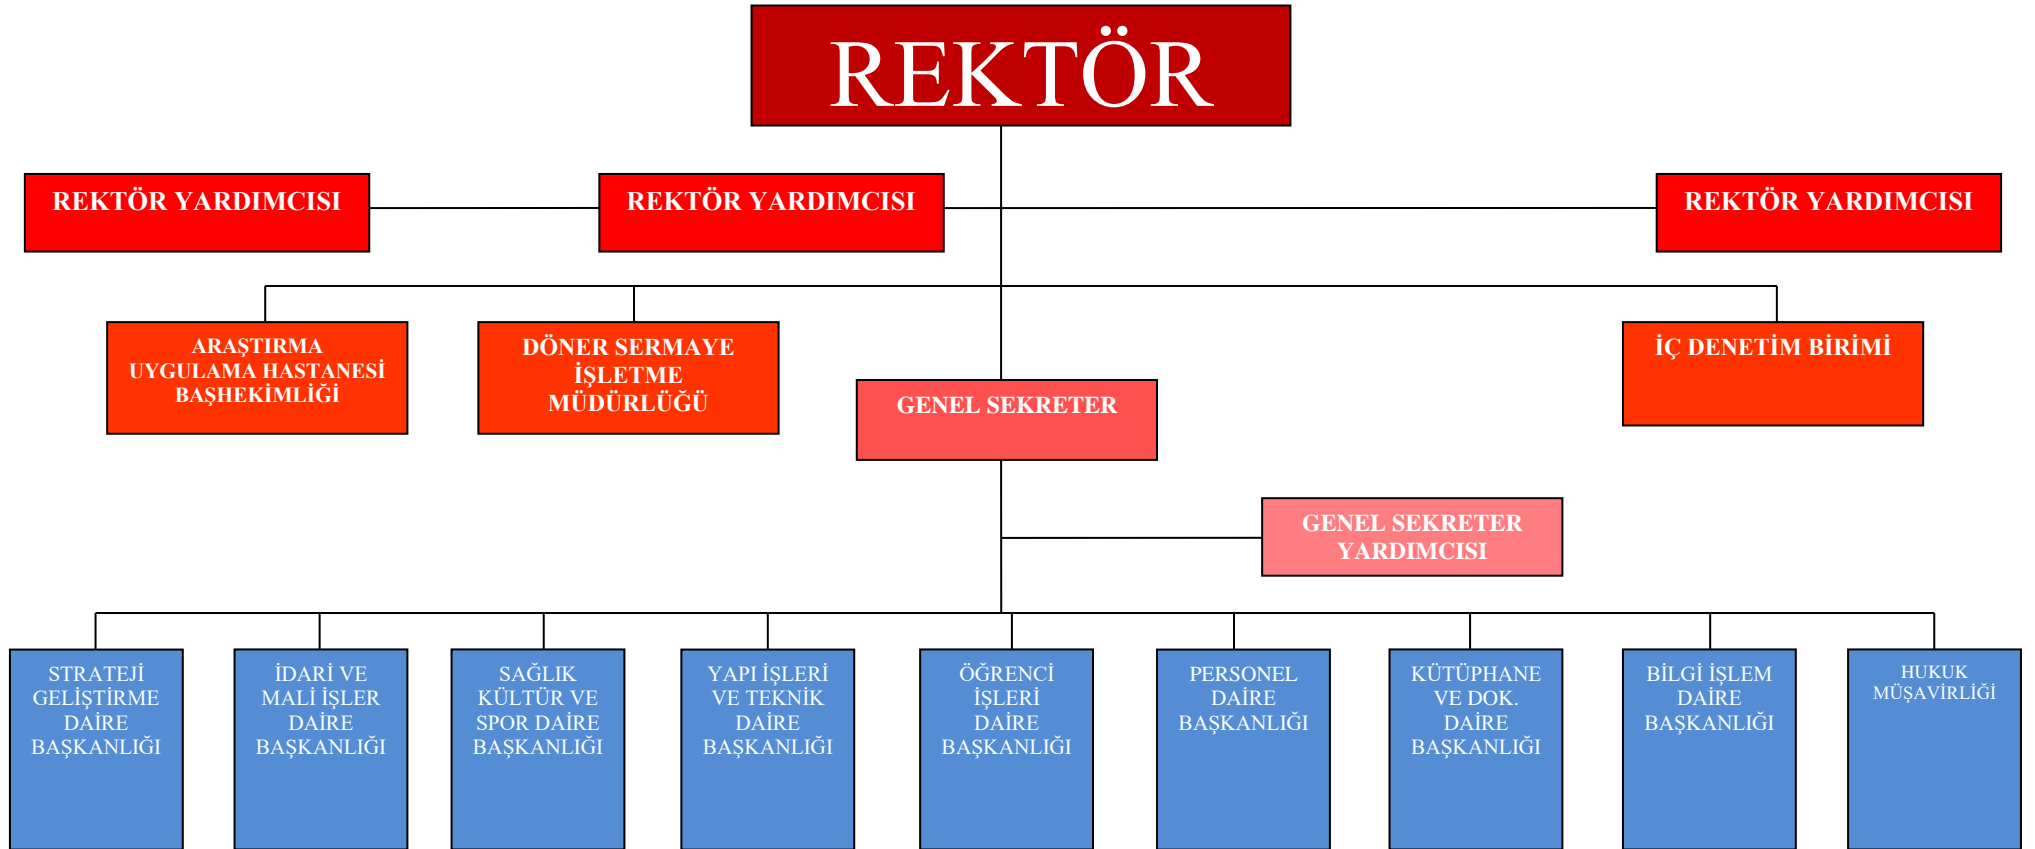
REKTÖR

REKTÖR YARDIMCISI

REKTÖR YARDIMCISI

REKTÖR YARDIMCISI

ARAŞTIRMA UYGULAMA HASTANESİ BAŞHEKİMLİĞİ

DÖNER SERMAYE İŞLETME MÜDÜRLÜĞÜ

GENEL SEKRETER

İÇ DENETİM BİRİMİ

GENEL SEKRETER YARDIMCISI

STRATEJI GELİŞTİRME DAİRE BAŞKANLIĞI

İDARİ VE MALİ İŞLER DAİRE BAŞKANLIĞI

SAĞLIK KÜLTÜR VE SPOR DAİRE BAŞKANLIĞI

YAPI İŞLERİ VE TEKNİK DAİRE BAŞKANLIĞI

ÖĞRENCİ İŞLERİ DAİRE BAŞKANLIĞI

PERSONEL DAİRE BAŞKANLIĞI

KÜTÜPHANE VE DOK. DAİRE BAŞKANLIĞI

BİLGİ İŞLEM DAİRE BAŞKANLIĞI

HUKUK MÜŞAVİRLİĞİ